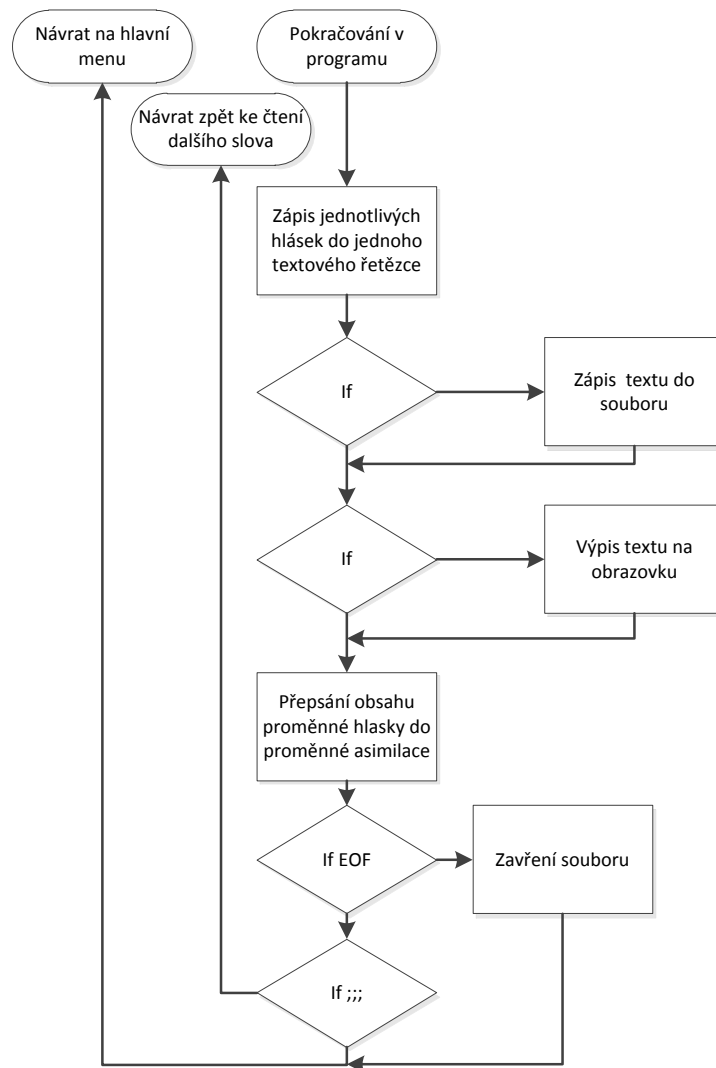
Návrat na hlavní menu

Pokračování v programu

Návrat zpět ke čtení dalšího slova

Zápis jednotlivých hlásek do jednoho textového řetězce

If

Zápis textu do souboru

If

Výpis textu na obrazovku

Přepsání obsahu proměnné hlasky do proměnné asimilace

If EOF

Zavření souboru

If ;;;